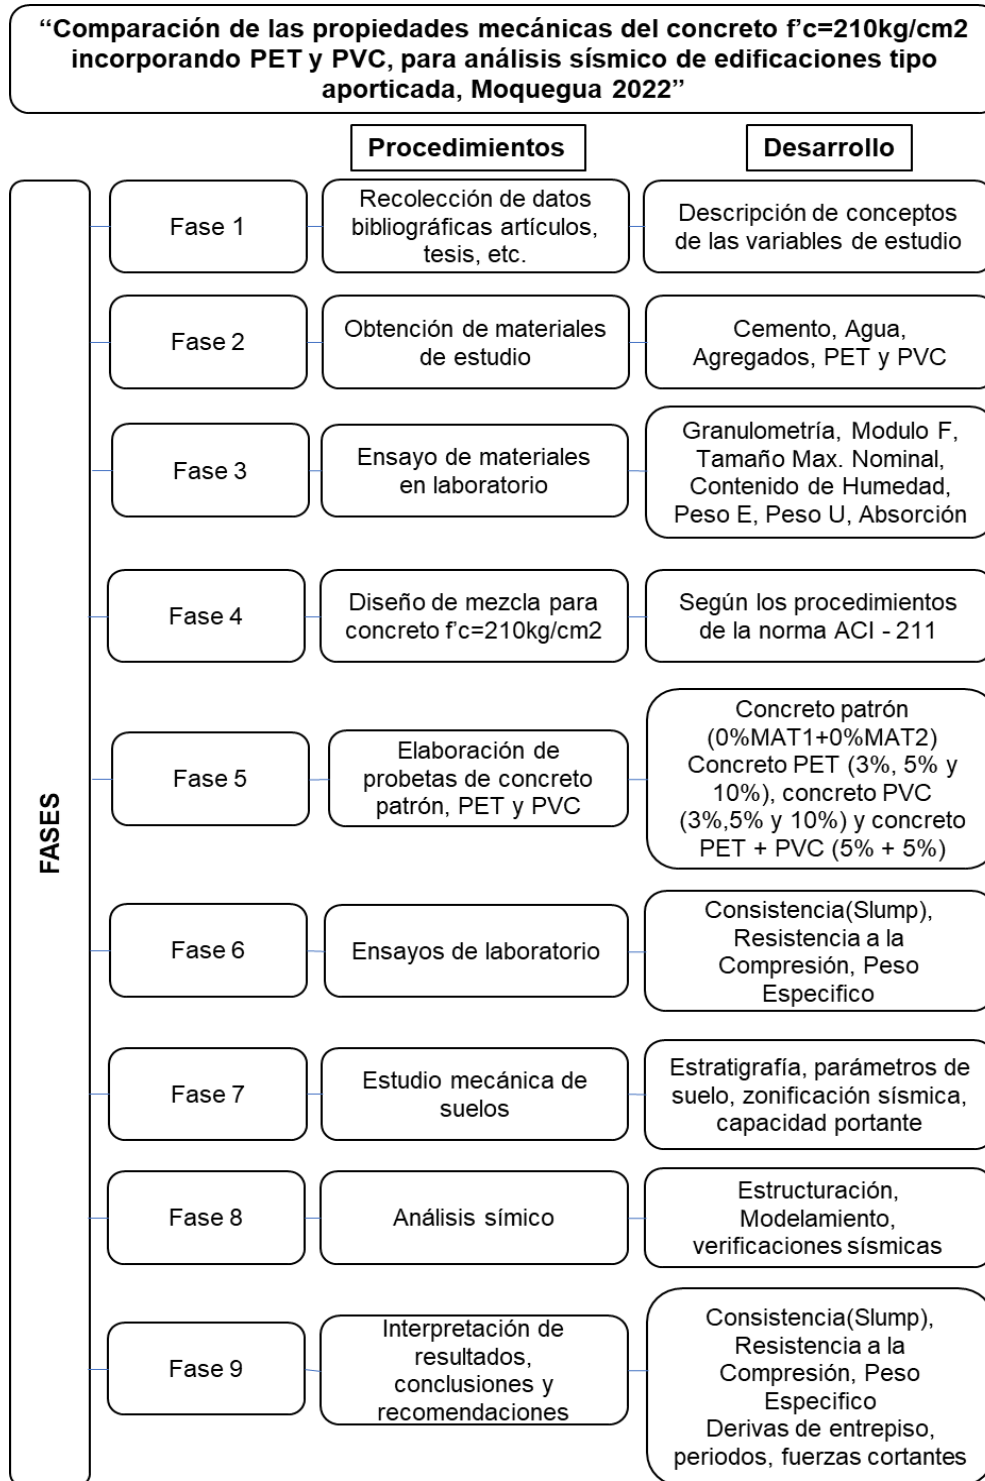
"Comparación de las propiedades mecánicas del concreto f'c=210kg/cm2 incorporando PET y PVC, para análisis sísmico de edificaciones tipo aporticada, Moquegua 2022"

Procedimientos

Desarrollo

FASES

Fase 1

Recolección de datos bibliográficas artículos, tesis, etc.

Descripción de conceptos de las variables de estudio

Fase 2

Obtención de materiales de estudio

Cemento, Agua, Agregados, PET y PVC

Fase 3

Ensayo de materiales en laboratorio

Granulometría, Modulo F, Tamaño Max. Nominal, Contenido de Humedad, Peso E, Peso U, Absorción

Fase 4

Diseño de mezcla para concreto f'c=210kg/cm2

Según los procedimientos de la norma ACI - 211

Fase 5

Elaboración de probetas de concreto patrón, PET y PVC

Concreto patrón (0%MAT1+0%MAT2) Concreto PET (3%, 5% y 10%), concreto PVC (3%,5% y 10%) y concreto PET + PVC (5% + 5%)

Fase 6

Ensayos de laboratorio

Consistencia(Slump), Resistencia a la Compresión, Peso Especifico

Fase 7

Estudio mecánica de suelos

Estratigrafía, parámetros de suelo, zonificación sísmica, capacidad portante

Fase 8

Análisis símico

Estructuración, Modelamiento, verificaciones sísmicas

Fase 9

Interpretación de resultados, conclusiones y recomendaciones

Consistencia(Slump), Resistencia a la Compresión, Peso Especifico Derivas de entrepiso, periodos, fuerzas cortantes